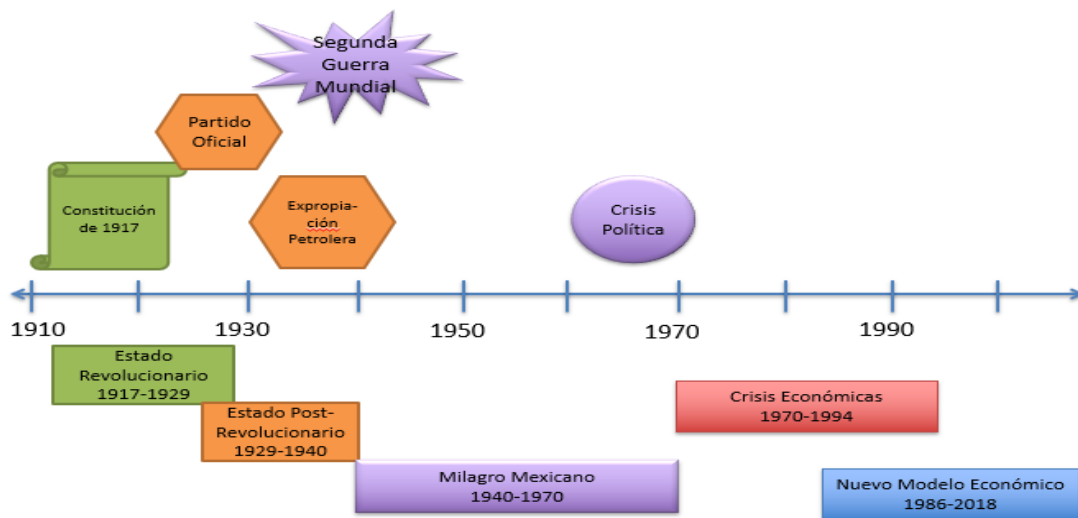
Segunda Guerra Mundial

Partido Oficial

Constitución de 1917

Expropia-ción Petrolera

Crisis Política

1910

1930

1950

1970

1990

Estado Revolucionario 1917-1929

Estado Post-Revolucionario 1929-1940

Crisis Económicas 1970-1994

Milagro Mexicano 1940-1970

Nuevo Modelo Económico 1986-2018